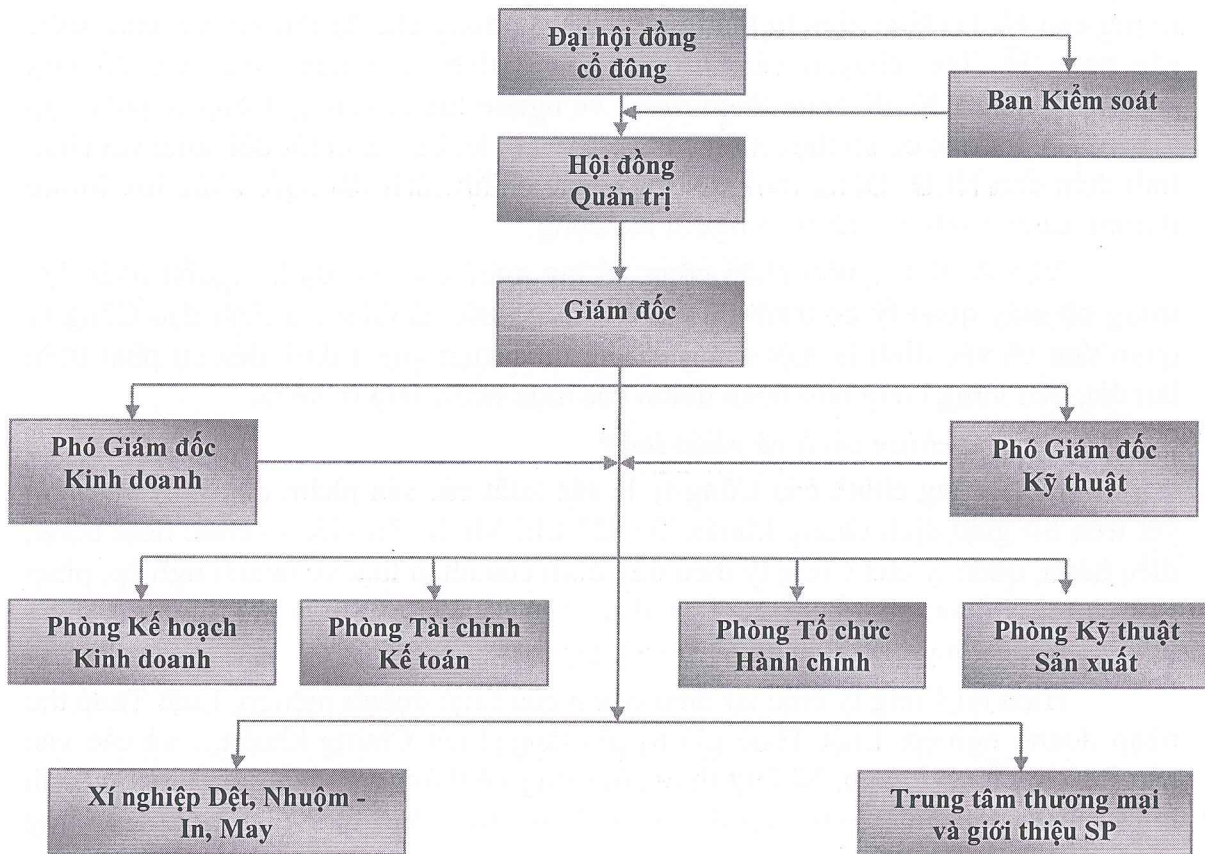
Đại hội đồng cổ đông

Ban Kiểm soát

Hội đồng Quản trị

Giám đốc

Phó Giám đốc Kinh doanh

Phó Giám đốc Kỹ thuật

Phòng Kế hoạch Kinh doanh

Phòng Tài chính Kế toán

Phòng Tổ chức Hành chính

Phòng Kỹ thuật Sản xuất

Xí nghiệp Dệt, Nhuộm - In, May

Trung tâm thương mại và giới thiệu SP